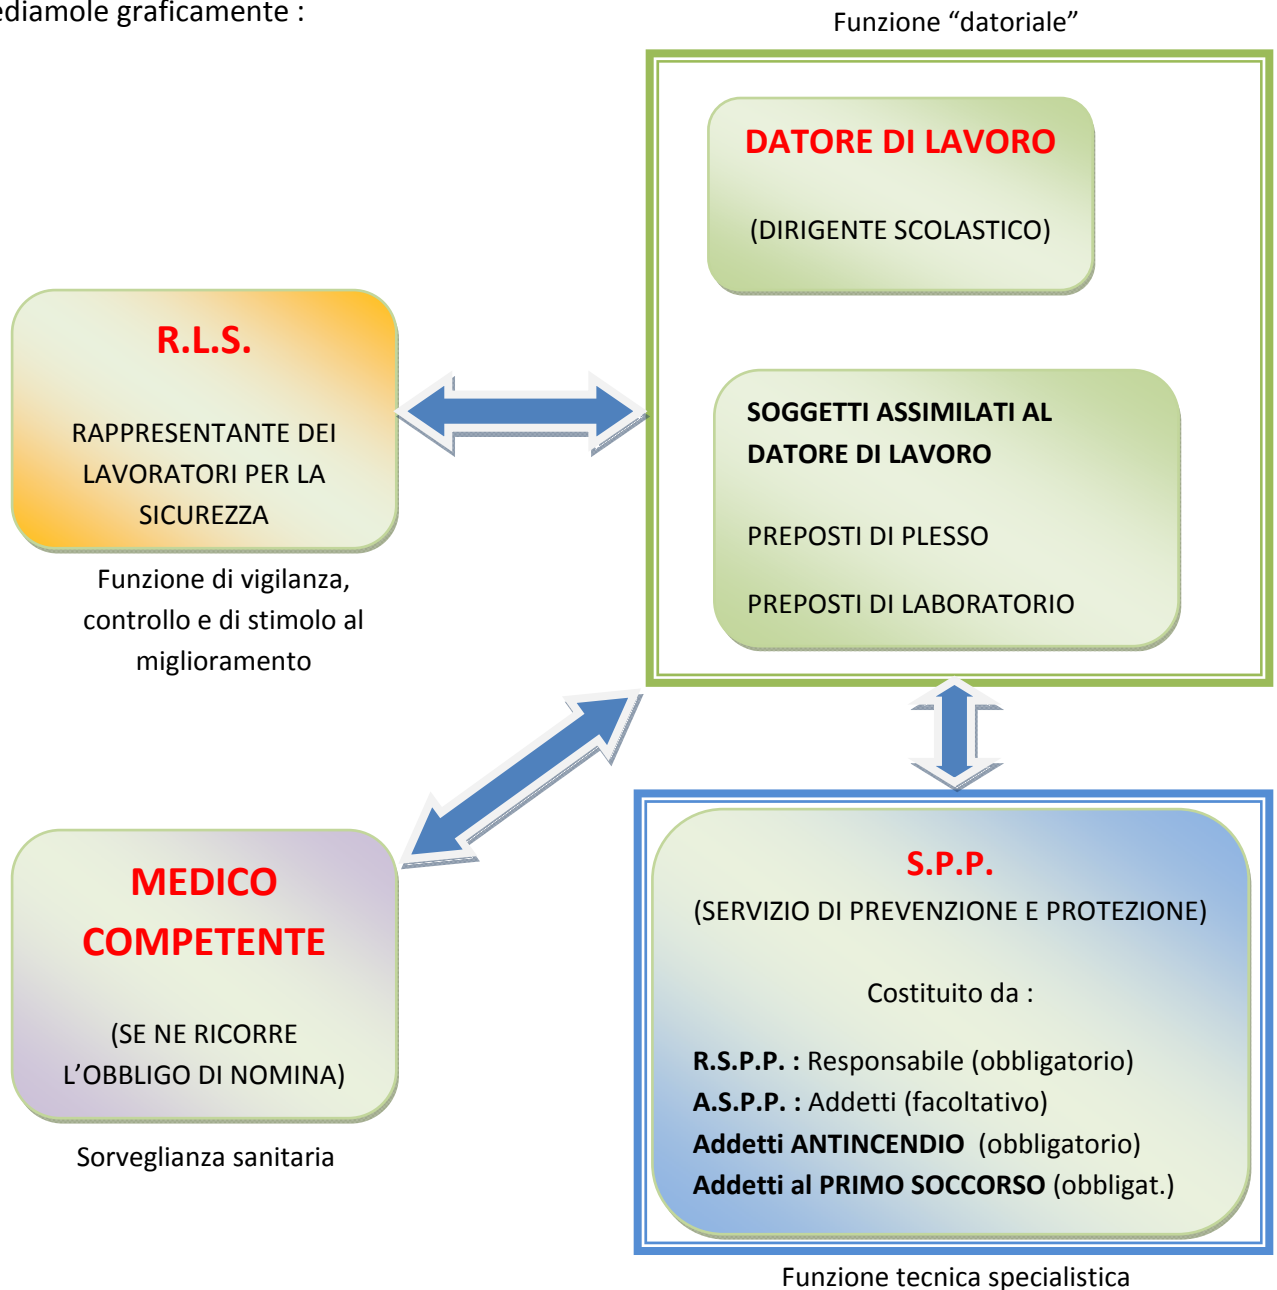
ediamole graficamente :

Funzione “datoriale”

DATORE DI LAVORO

(DIRIGENTE SCOLASTICO)

R.L.S.

RAPPRESENTANTE DEI LAVORATORI PER LA SICUREZZA

SOGGETTI ASSIMILATI AL DATORE DI LAVORO

PREPOSTI DI PLESSO

PREPOSTI DI LABORATORIO

Funzione di vigilanza, controllo e di stimolo al miglioramento

MEDICO COMPETENTE

(SE NE RICORRE L’OBBLIGO DI NOMINA)

Sorveglianza sanitaria

S.P.P.

(SERVIZIO DI PREVENZIONE E PROTEZIONE)

Costituito da :

R.S.P.P. : Responsabile (obbligatorio)
A.S.P.P. : Addetti (facoltativo)
Addetti ANTINCENDIO (obbligatorio)
Addetti al PRIMO SOCCORSO (obbligat.)

Funzione tecnica specialistica